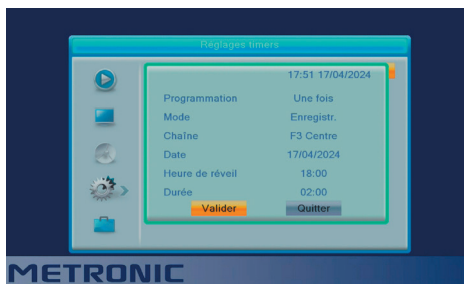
Réglages timers

17:51 17/04/2024

| | |
|---|---|
| Programmation | Une fois |
| Mode | Enregistr. |
| Chaîne | F3 Centre |
| Date | 17/04/2024 |
| Heure de réveil | 18:00 |
| Durée | 02:00 |

Valider
Quitter

METRONIC